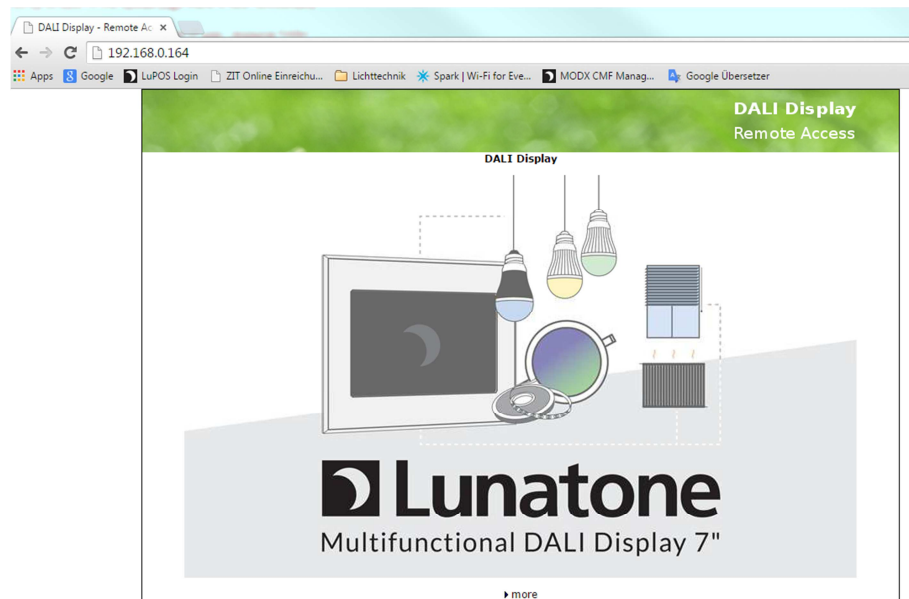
DALI Display - Remote Ac ×

192.168.0.164

Apps Google LuPOS Login ZIT Online Einreichu... Lichttechnik Spark | Wi-Fi for Eve... MODX CMF Manag... Google Übersetzer

DALI Display
Remote Access

DALI Display

Lunatone
Multifunctional DALI Display 7"

more